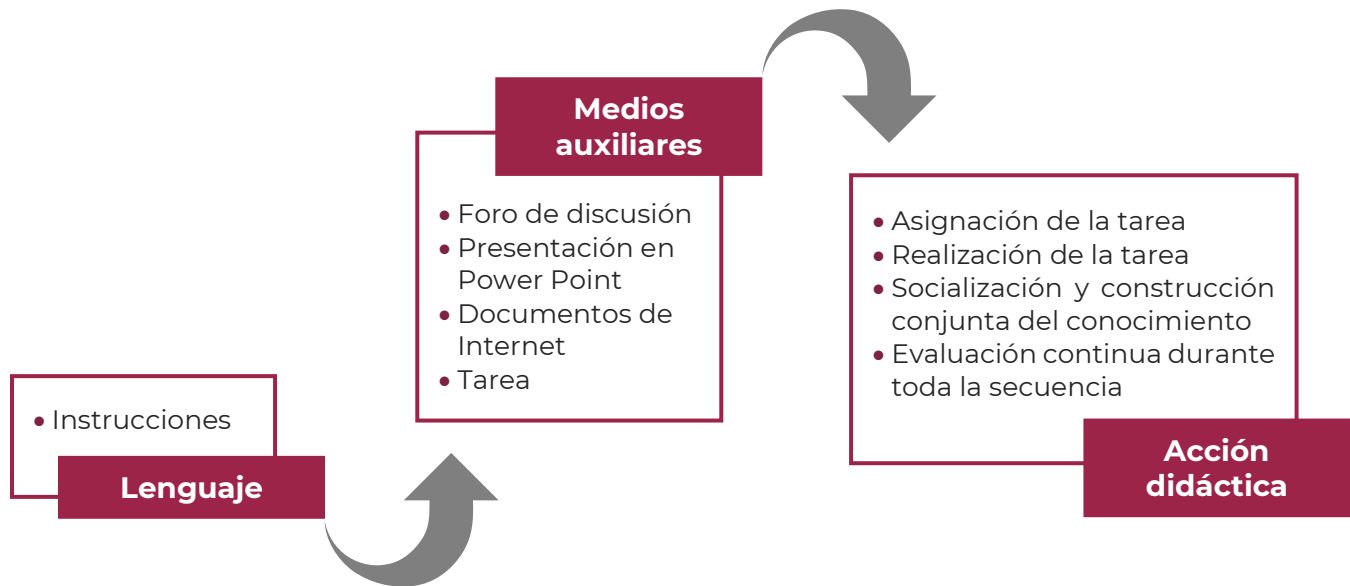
- Instrucciones

Lenguaje

Medios auxiliares

- Foro de discusión
- Presentación en Power Point
- Documentos de Internet
- Tarea

- Asignación de la tarea
- Realización de la tarea
- Socialización y construcción conjunta del conocimiento
- Evaluación continua durante toda la secuencia

Acción didáctica